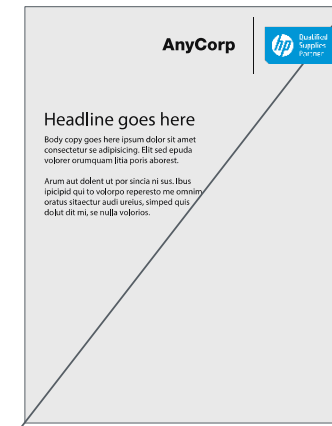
AnyCorp

hp Qualified Supplies Partner

Headline goes here

Body copy goes here ipsum dolor sit amet consectetur se adipisicing. Elit sed epuda volorer orumquam litia poris aborest.

Arum aut dolent ut por sincia ni sus. Ibus ipicipid qui to volorpo reperesto me omnim oratus sitaectur audi ureius, simped quis dolut dit mi, se nulla volorios.